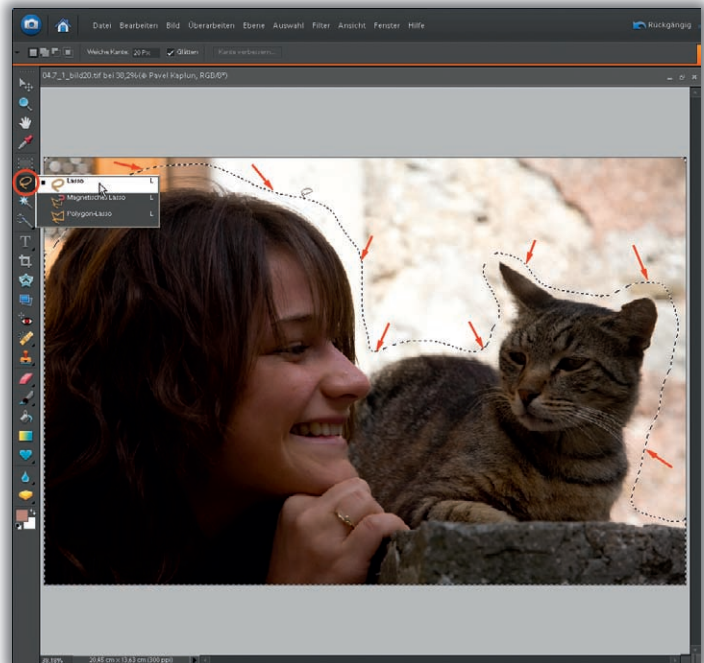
Datei Bearbeiten Bild Überarbeiten Ebene Auswahl Filter Ansicht Fenster Hilfe

Rückgängig

Weiche Kante: 20 Px Glätten Kante verbessern...

04.7_1_bild20.tif bei 30,2% (© Pavel Kaplun, RGB/8*)

Lasso L
Magnetisches Lasso L
Polygon-Lasso L

30,18% 20,45 cm x 13,63 cm (300 ppi)